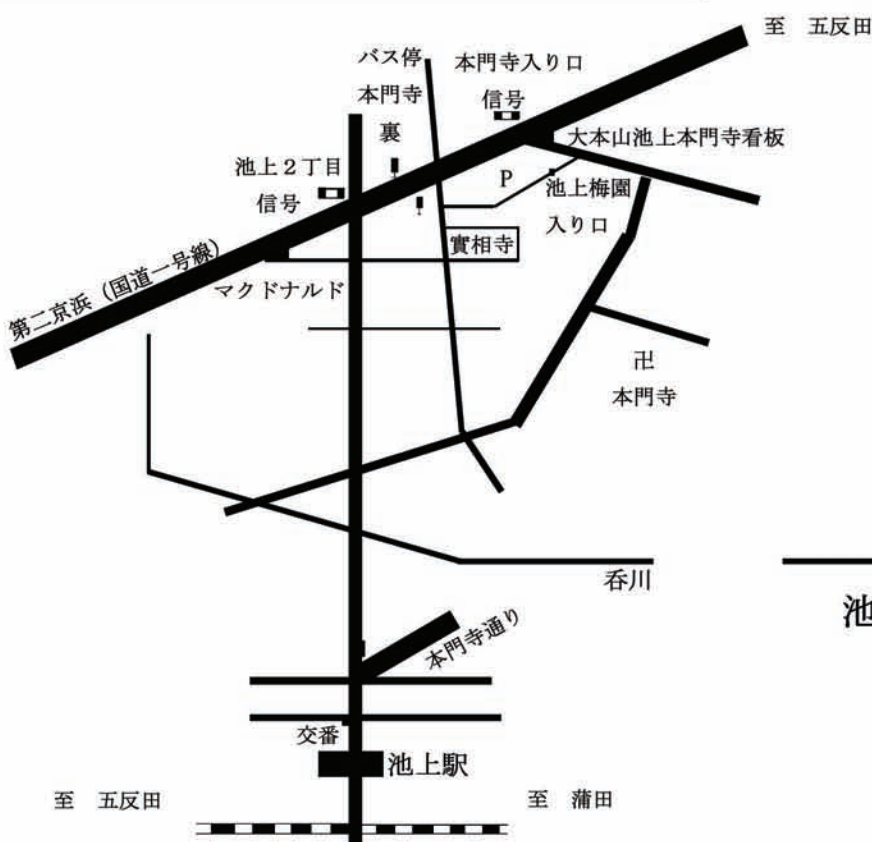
至 五反田

バス停
本門寺
裏

本門寺入り口
信号

大本山池上本門寺看板

池上２丁目
信号

P

池上梅園
入り口

實相寺

第二京浜（国道一号線）

マクドナルド

卍
本門寺

呑川

池

本門寺通り

交番

池上駅

至 五反田

至 蒲田